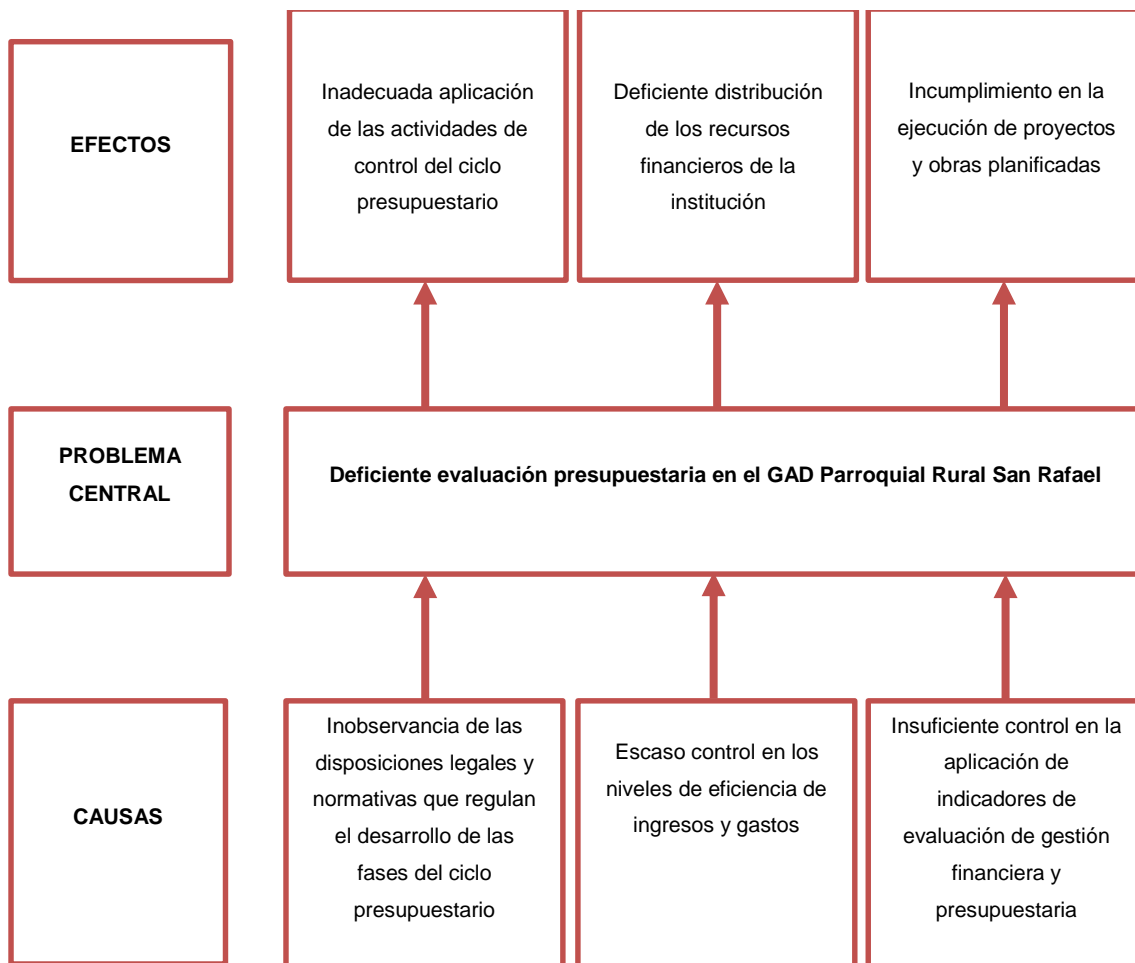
EFECTOS

Inadecuada aplicación de las actividades de control del ciclo presupuestario

Deficiente distribución de los recursos financieros de la institución

Incumplimiento en la ejecución de proyectos y obras planificadas

PROBLEMA CENTRAL

Deficiente evaluación presupuestaria en el GAD Parroquial Rural San Rafael

CAUSAS

Inobservancia de las disposiciones legales y normativas que regulan el desarrollo de las fases del ciclo presupuestario

Escaso control en los niveles de eficiencia de ingresos y gastos

Insuficiente control en la aplicación de indicadores de evaluación de gestión financiera y presupuestaria